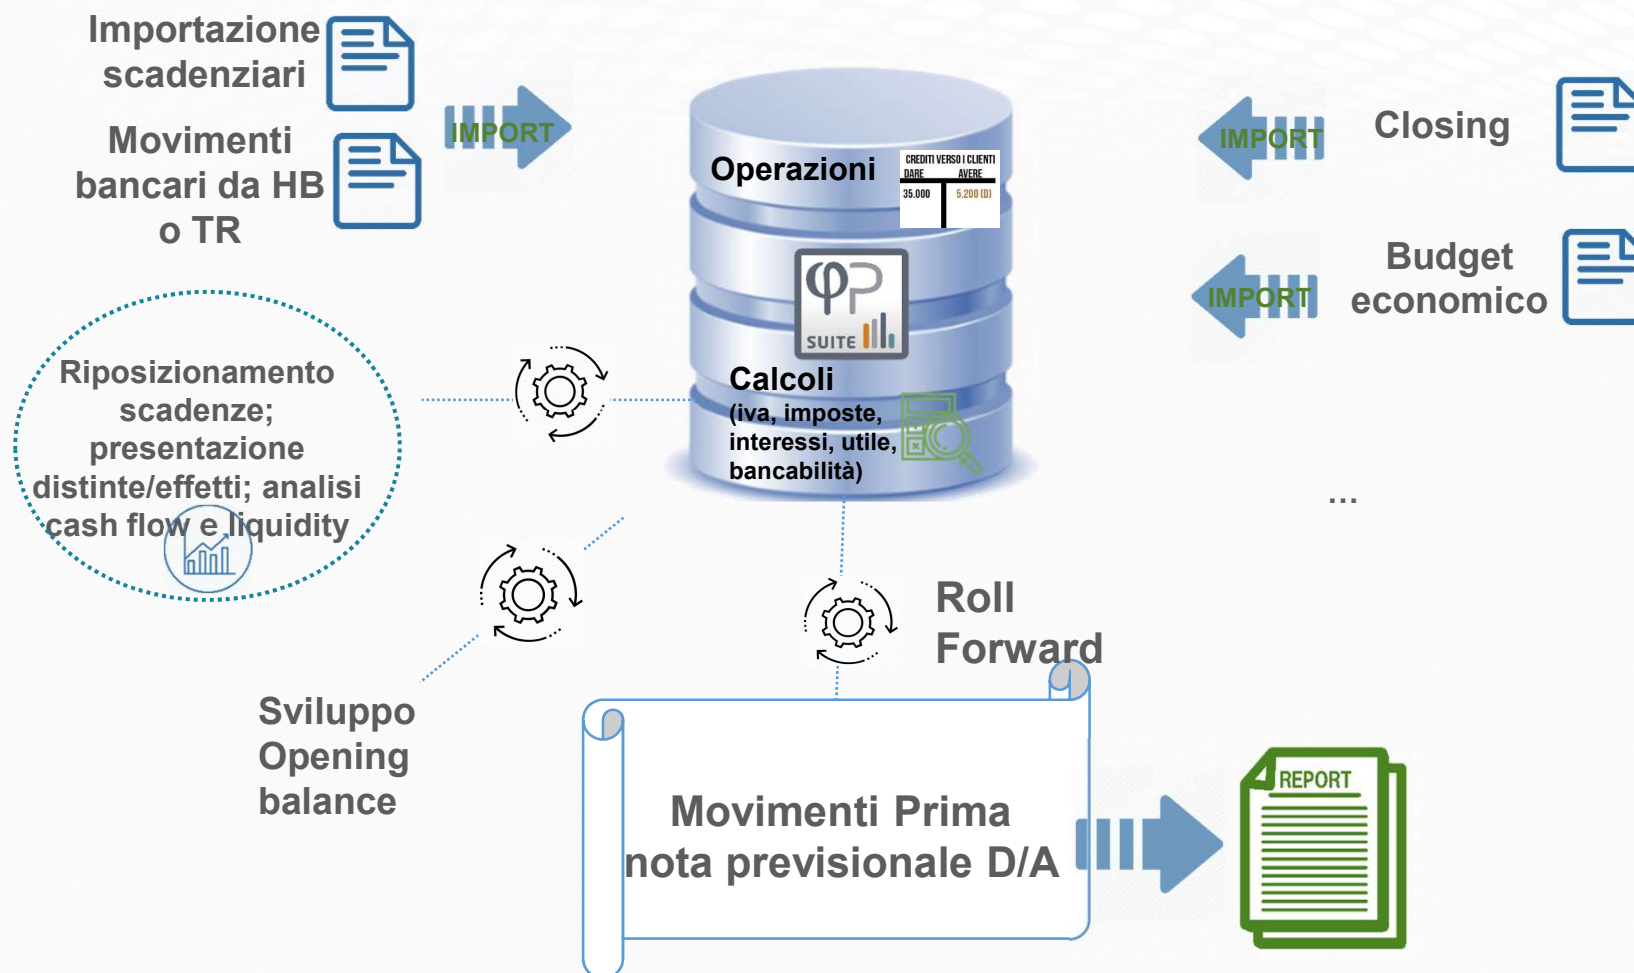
Importazione scadenziari

Movimenti bancari da HB o TR

IMPORT

Operazioni

CREDITI VERSO I CLIENTI
DARE AVERE
35.000 5.200 (D)

SUITE

Calcoli
(iva, imposte, interessi, utile, bancabilità)

IMPORT

Closing

IMPORT

Budget economico

...

Riposizionamento scadenze; presentazione distinte/effetti; analisi cash flow e liquidity

Roll Forward

Sviluppo Opening balance

Movimenti Prima nota previsionale D/A

REPORT